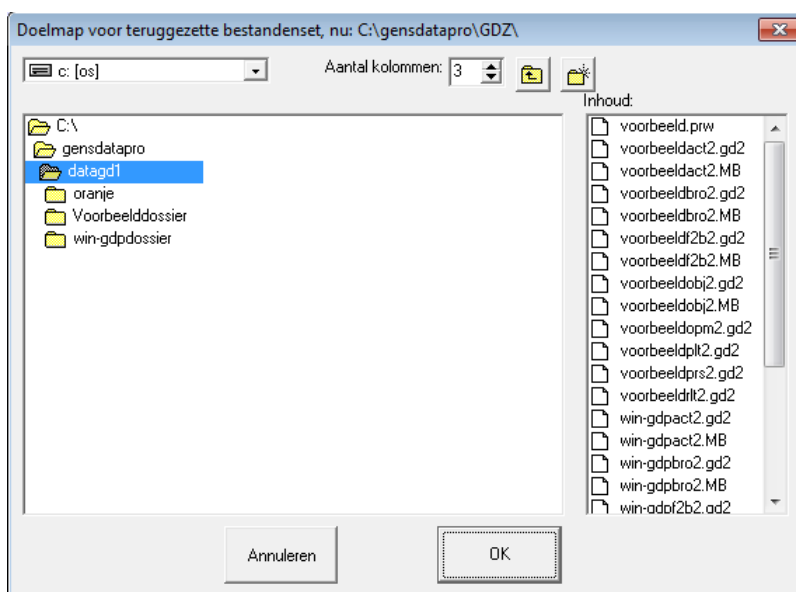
Doelmap voor teruggezette bestandenset, nu: C:\gensdatapro\GDZ\

c: [os]

Aantal kolommen: 3

Inhoud:

C:\
gensdatapro
datagd1
oranje
Voorbeelddossier
win-gdpdossier

voorbeeld.prw
voorbeeldact2.gd2
voorbeeldact2.MB
voorbeeldbro2.gd2
voorbeeldbro2.MB
voorbeeldf2b2.gd2
voorbeeldf2b2.MB
voorbeeldobj2.gd2
voorbeeldobj2.MB
voorbeeldopm2.gd2
voorbeeldplt2.gd2
voorbeeldprs2.gd2
voorbeeldrlt2.gd2
win-gdpact2.gd2
win-gdpact2.MB
win-gdpbro2.gd2
win-gdpbro2.MB
win-gdpf2b2.gd2

Annuleren

OK